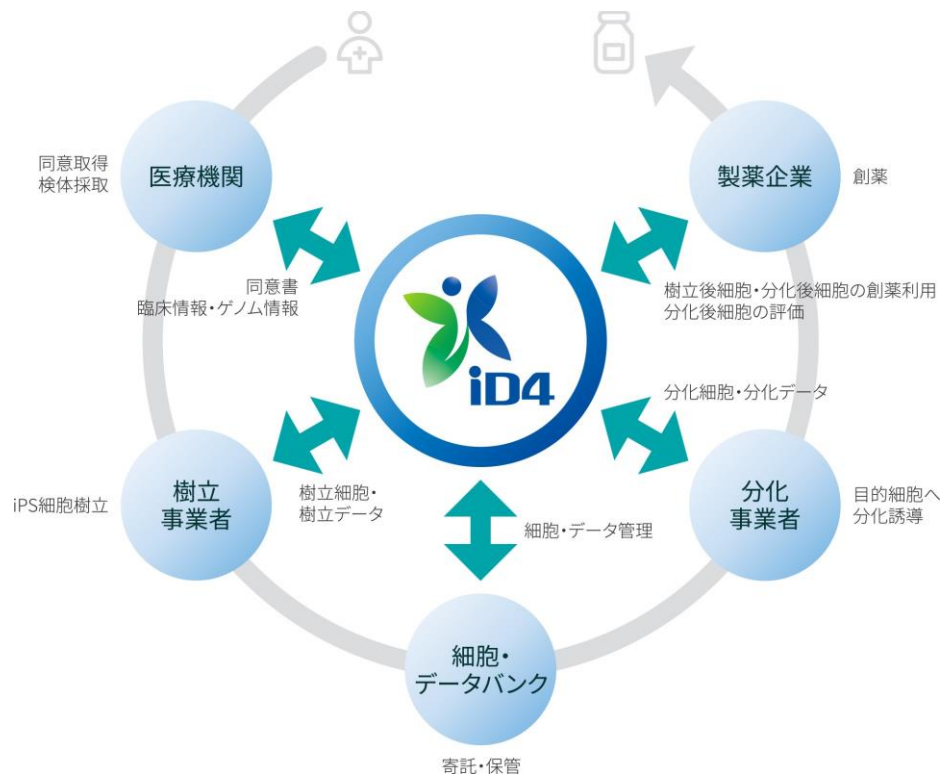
同意取得
検体採取

医療機関

同意書
臨床情報・ゲノム情報

製薬企業

創薬

樹立後細胞・分化後細胞の創薬利用
分化後細胞の評価

iD4

分化細胞・分化データ

iPS細胞樹立

樹立
事業者

樹立細胞・
樹立データ

細胞・データ管理

分化
事業者

目的細胞へ
分化誘導

細胞・
データバンク

寄託・保管